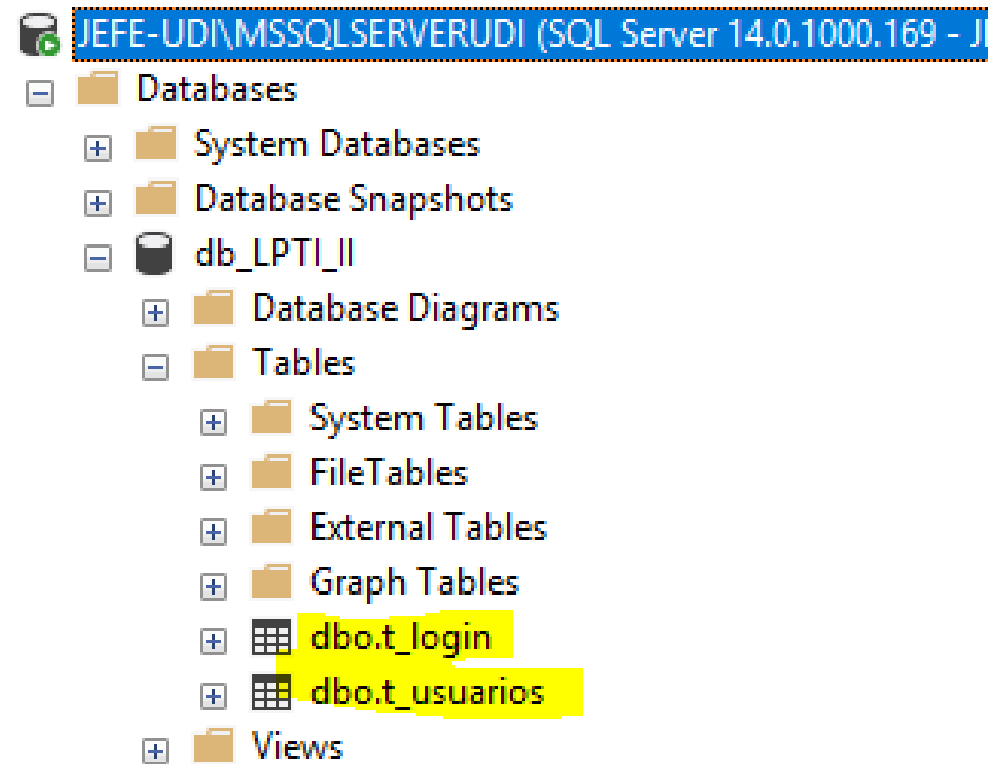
JEFE-UDI\MSSQLSERVERUDI (SQL Server 14.0.1000.169 - J
Databases
System Databases
Database Snapshots
db_LPTI_II
Database Diagrams
Tables
System Tables
FileTables
External Tables
Graph Tables
dbo.t_login
dbo.t_usuarios
Views